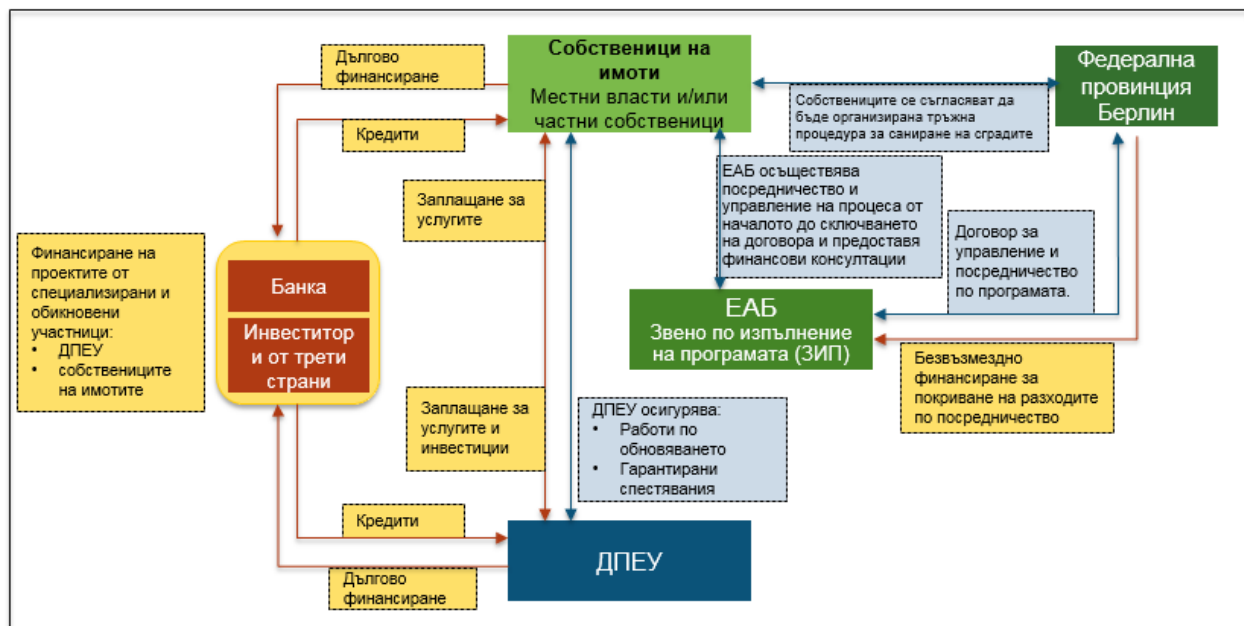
Дългово финансиране

Собственици на имоти
Местни власти и/или частни собственици

Федерална провинция Берлин

Кредити

Собствениците се съгласяват да бъде организирана тръжна процедура за саниране на сградите

Заплащане за услугите

ЕАБ осъществява посредничество и управление на процеса от началото до сключването на договора и предоставя финансови консултации

Договор за управление и посредничество по програмата.

Финансиране на проектите от специализирани и обикновени участници:
• ДПЕУ
• собствениците на имотите

Банка

Инвеститор и от трети страни

ЕАБ
Звено по изпълнение на програмата (ЗИП)

Безвъзмездно финансиране за покриване на разходите по посредничество

Заплащане за услугите и инвестиции

ДПЕУ осигурява:
• Работи по обновяването
• Гарантирани спестявания

Кредити

ДПЕУ

Дългово финансиране